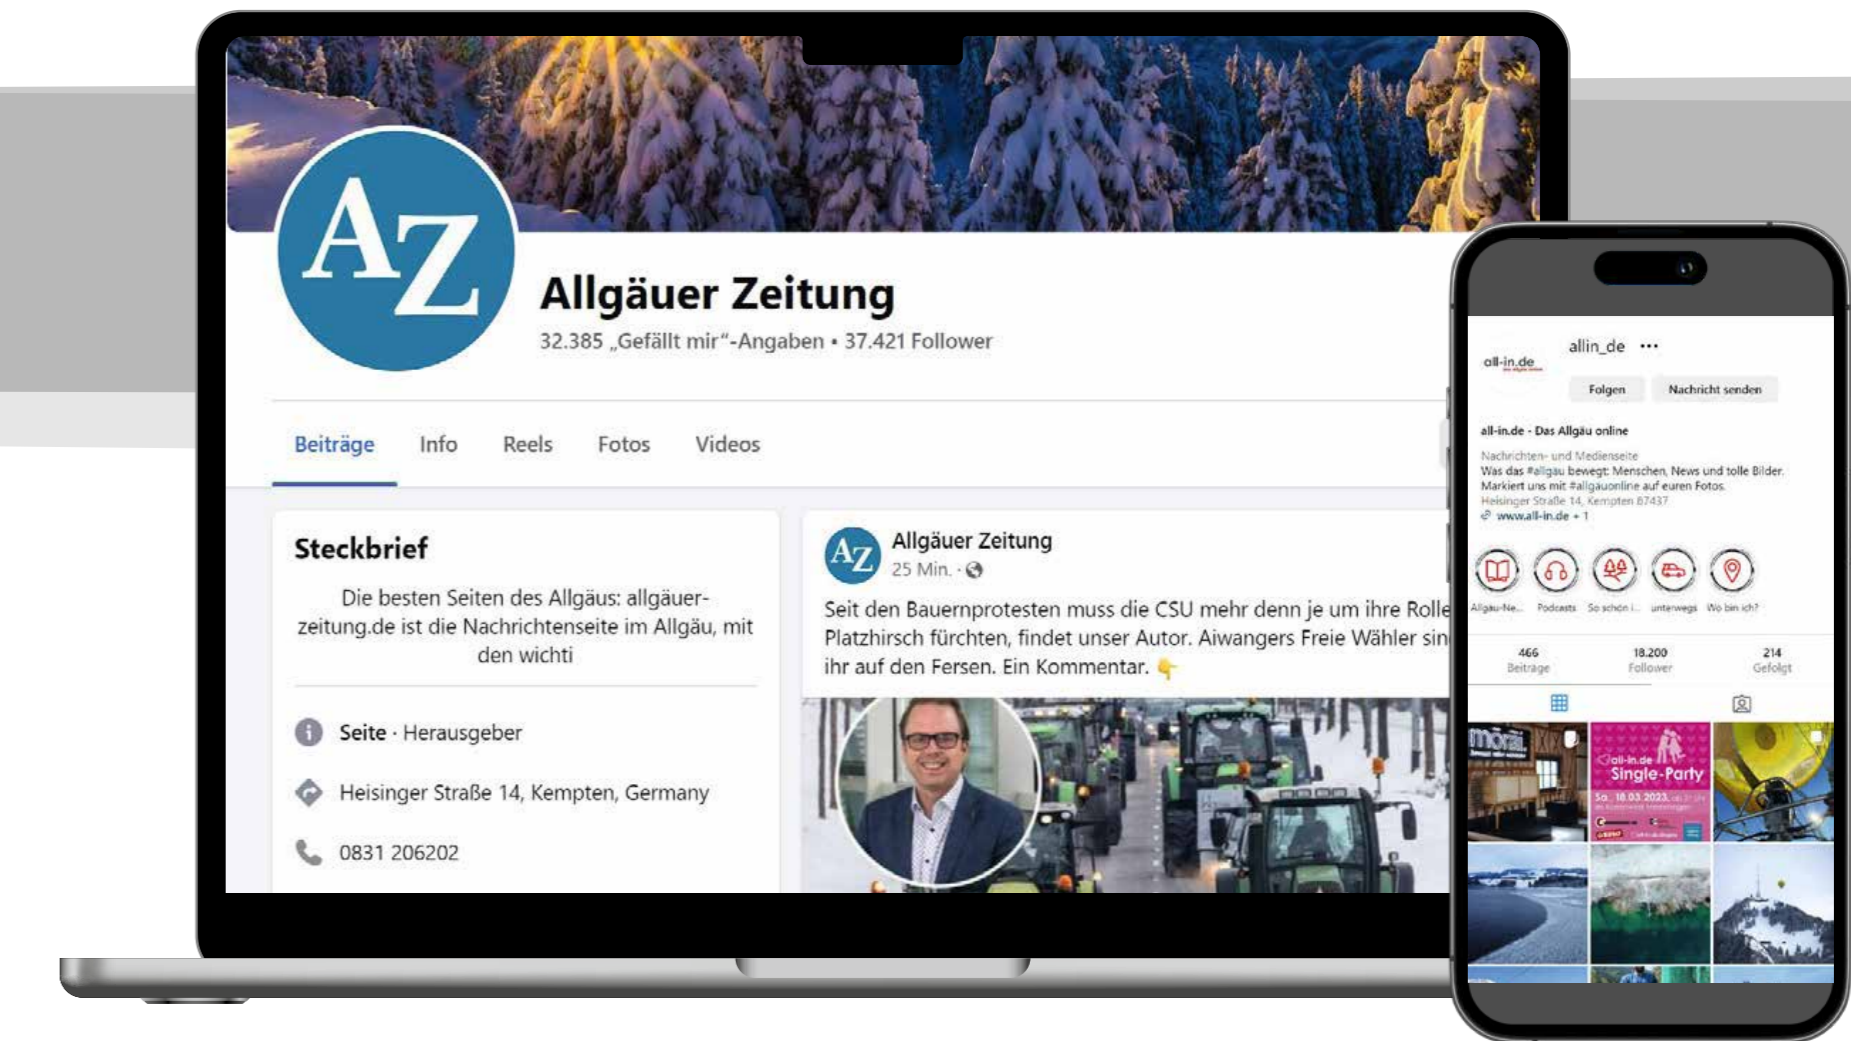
AZ

Allgäuer Zeitung

32.385 „Gefällt mir"-Angaben • 37.421 Follower

Beiträge Info Reels Fotos Videos

Steckbrief

Die besten Seiten des Allgäus: allgäuerzeitung.de ist die Nachrichtenseite im Allgäu, mit den wichti

Seite · Herausgeber

Heisinger Straße 14, Kempten, Germany

0831 206202

AZ Allgäuer Zeitung
25 Min. ·

Seit den Bauernprotesten muss die CSU mehr denn je um ihre Rolle Platzhirsch fürchten, findet unser Autor. Aiwangers Freie Wähler sin ihr auf den Fersen. Ein Kommentar. 👇

all-in.de

allin_de ···

Folgen Nachricht senden

all-in.de - Das Allgäu online

Nachrichten- und Medienseite
Was das #allgau bewegt: Menschen, News und tolle Bilder. Markiert uns mit #allgauonline auf euren Fotos.
Heisinger Straße 14, Kempten 87437
www.all-in.de + 1

Allgäu-Ne... Podcasts So schön i... unterwegs Wo bin ich?

466 Beiträge
18.200 Follower
214 Gefolgt

mörai

all-in.de Single-Party
Sa. 18.03.2023